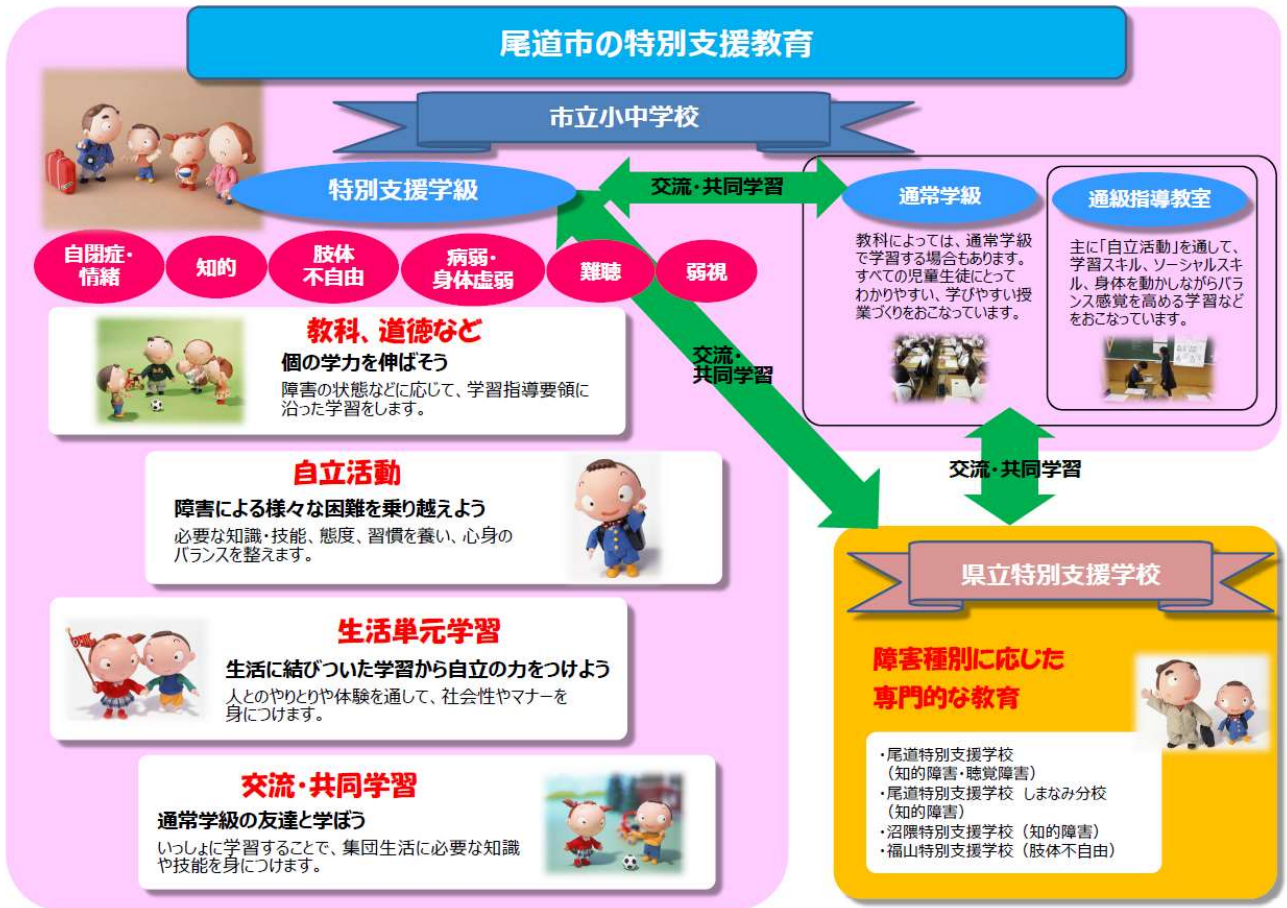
尾道市の特別支援教育

市立小中学校

特別支援学級

交流・共同学習

通常学級

教科によっては、通常学級で学習する場合もあります。すべての児童生徒にとってわかりやすい、学びやすい授業づくりをおこなっています。

通級指導教室

主に「自立活動」を通して、学習スキル、ソーシャルスキル、身体を動かしながらバランス感覚を高める学習などをおこなっています。

自閉症・情緒

知的

肢体不自由

病弱・身体虚弱

難聴

弱視

教科、道徳など

個の学力を伸ばそう

障害の状態などに応じて、学習指導要領に沿った学習をします。

交流・共同学習

交流・共同学習

自立活動

障害による様々な困難を乗り越えよう

必要な知識・技能、態度、習慣を養い、心身のバランスを整えます。

県立特別支援学校

生活単元学習

生活に結びついた学習から自立の力をつけよう

人とのやりとりや体験を通して、社会性やマナーを身につけます。

障害種別に応じた専門的な教育

・尾道特別支援学校（知的障害・聴覚障害）
・尾道特別支援学校 しまなみ分校（知的障害）
・沼隈特別支援学校（知的障害）
・福山特別支援学校（肢体不自由）

交流・共同学習

通常学級の友達と学ぼう

いっしょに学習することで、集団生活に必要な知識や技能を身につけます。